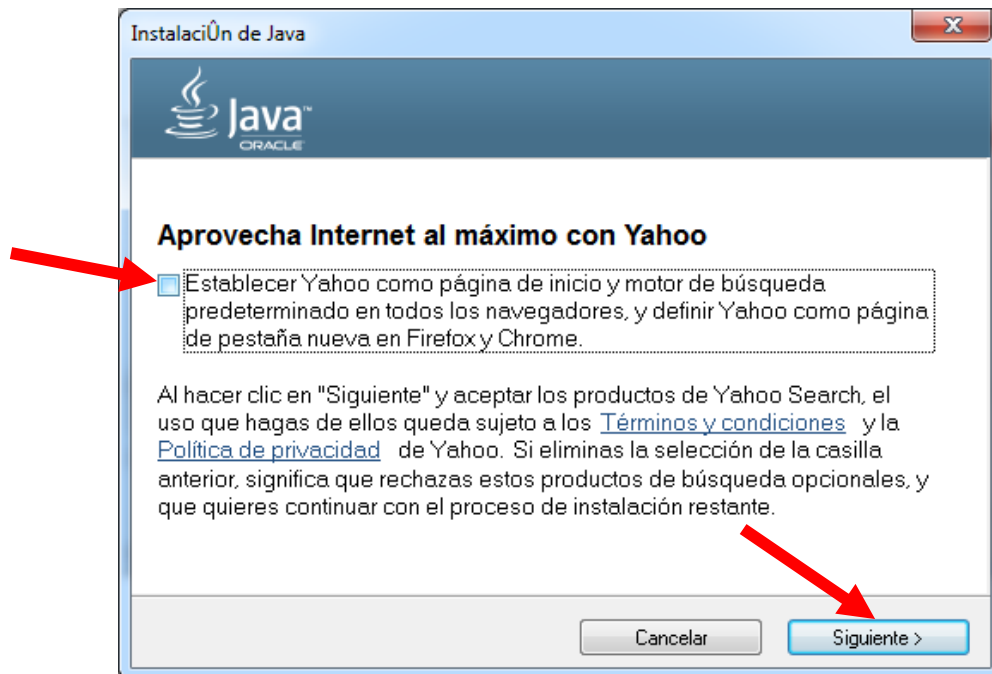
InstalaciÛn de Java

Java
ORACLE

Aprovecha Internet al máximo con Yahoo

Establecer Yahoo como página de inicio y motor de búsqueda predeterminado en todos los navegadores, y definir Yahoo como página de pestaña nueva en Firefox y Chrome.

Al hacer clic en "Siguiente" y aceptar los productos de Yahoo Search, el uso que hagas de ellos queda sujeto a los Términos y condiciones y la Política de privacidad de Yahoo. Si eliminas la selección de la casilla anterior, significa que rechazas estos productos de búsqueda opcionales, y que quieres continuar con el proceso de instalación restante.

Cancelar

Siguiente >